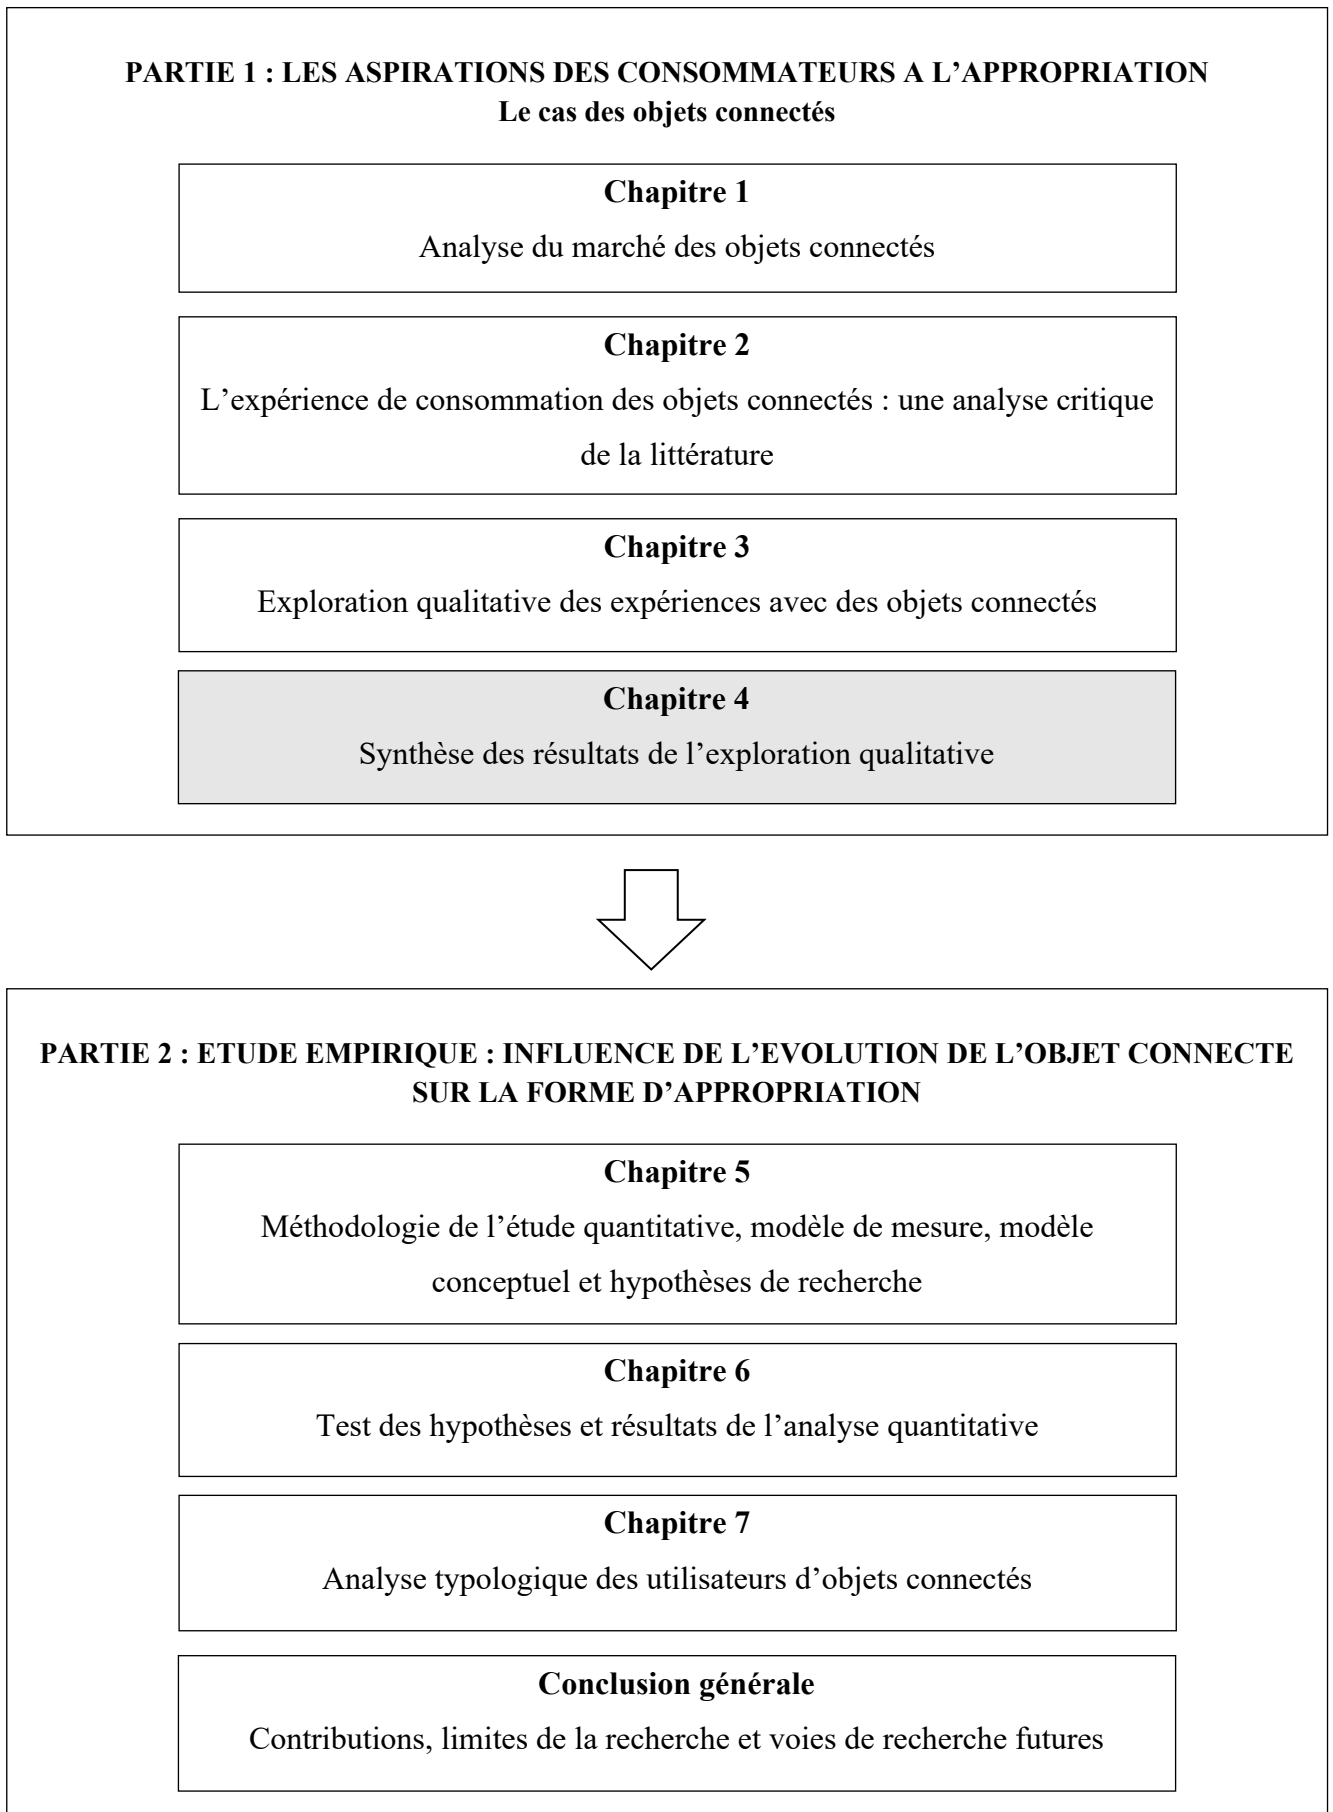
PARTIE 1 : LES ASPIRATIONS DES CONSOMMATEURS A L'APPROPRIATION
Le cas des objets connectés

Chapitre 1
Analyse du marché des objets connectés

Chapitre 2
L'expérience de consommation des objets connectés : une analyse critique de la littérature

Chapitre 3
Exploration qualitative des expériences avec des objets connectés

Chapitre 4
Synthèse des résultats de l'exploration qualitative

PARTIE 2 : ETUDE EMPIRIQUE : INFLUENCE DE L'EVOLUTION DE L'OBJET CONNECTE SUR LA FORME D'APPROPRIATION

Chapitre 5
Méthodologie de l'étude quantitative, modèle de mesure, modèle conceptuel et hypothèses de recherche

Chapitre 6
Test des hypothèses et résultats de l'analyse quantitative

Chapitre 7
Analyse typologique des utilisateurs d'objets connectés

Conclusion générale
Contributions, limites de la recherche et voies de recherche futures